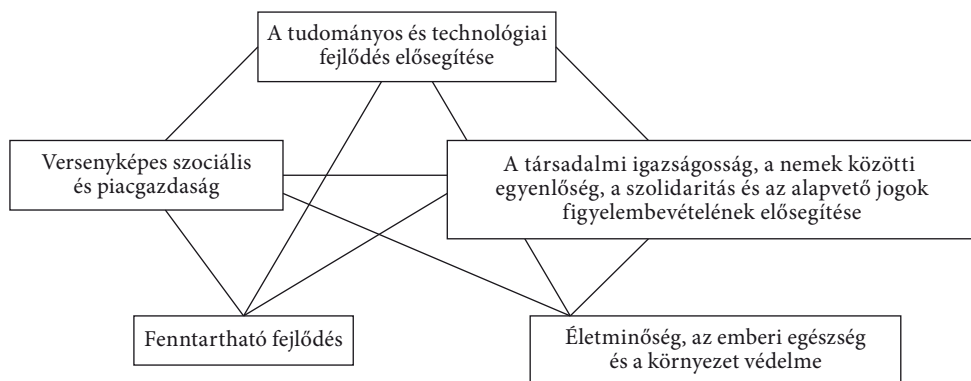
A tudományos és technológiai fejlődés elősegítése

Versenyképes szociális és piacgazdaság

A társadalmi igazságosság, a nemek közötti egyenlőség, a szolidaritás és az alapvető jogok figyelembevételének elősegítése

Fenntartható fejlődés

Életminőség, az emberi egészség és a környezet védelme